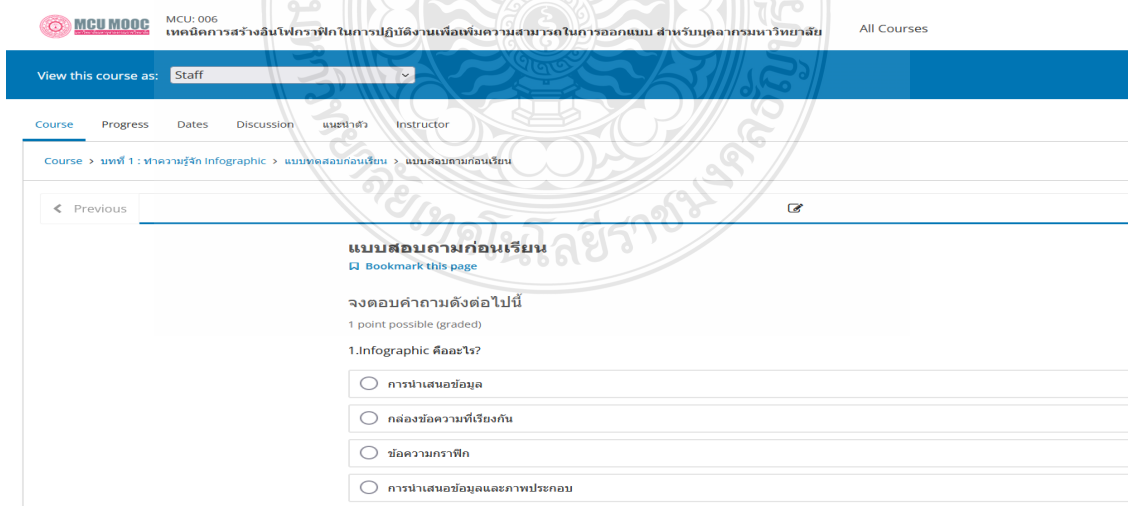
MCU MOOC

MCU: 006
เทคนิคการสร้างอินโฟกราฟิกในการปฏิบัติงานเพื่อเพิ่มความสามารถในการออกแบบ สำหรับบุคลากรมหาวิทยาลัย

All Courses

View this course as: Staff

Course Progress Dates Discussion แนะนำตัว Instructor

Course > บทที่ 1 : ทำความรู้จัก Infographic > แบบทดสอบก่อนเรียน > แบบสอบถามก่อนเรียน

< Previous

แบบสอบถามก่อนเรียน
Bookmark this page

จงตอบคำถามดังต่อไปนี้
1 point possible (graded)

1.Infographic คืออะไร?

การนำเสนอข้อมูล

กล่องข้อความที่เรียงกัน

ข้อความกราฟิก

การนำเสนอข้อมูลและภาพประกอบ